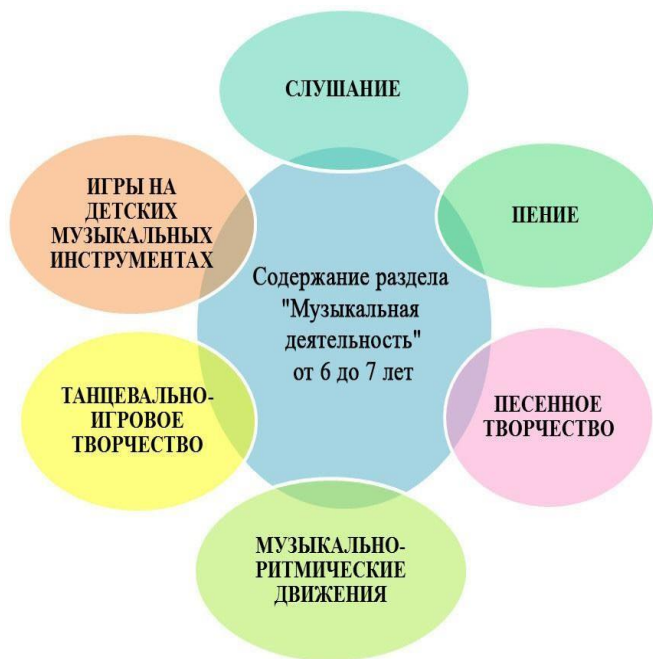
Содержание раздела "Музыкальная деятельность" от 6 до 7 лет

СЛУШАНИЕ

ПЕНИЕ

ПЕСЕННОЕ ТВОРЧЕСТВО

МУЗЫКАЛЬНО-РИТМИЧЕСКИЕ ДВИЖЕНИЯ

ТАНЦЕВАЛЬНО-ИГРОВОЕ ТВОРЧЕСТВО

ИГРЫ НА ДЕТСКИХ МУЗЫКАЛЬНЫХ ИНСТРУМЕНТАХ